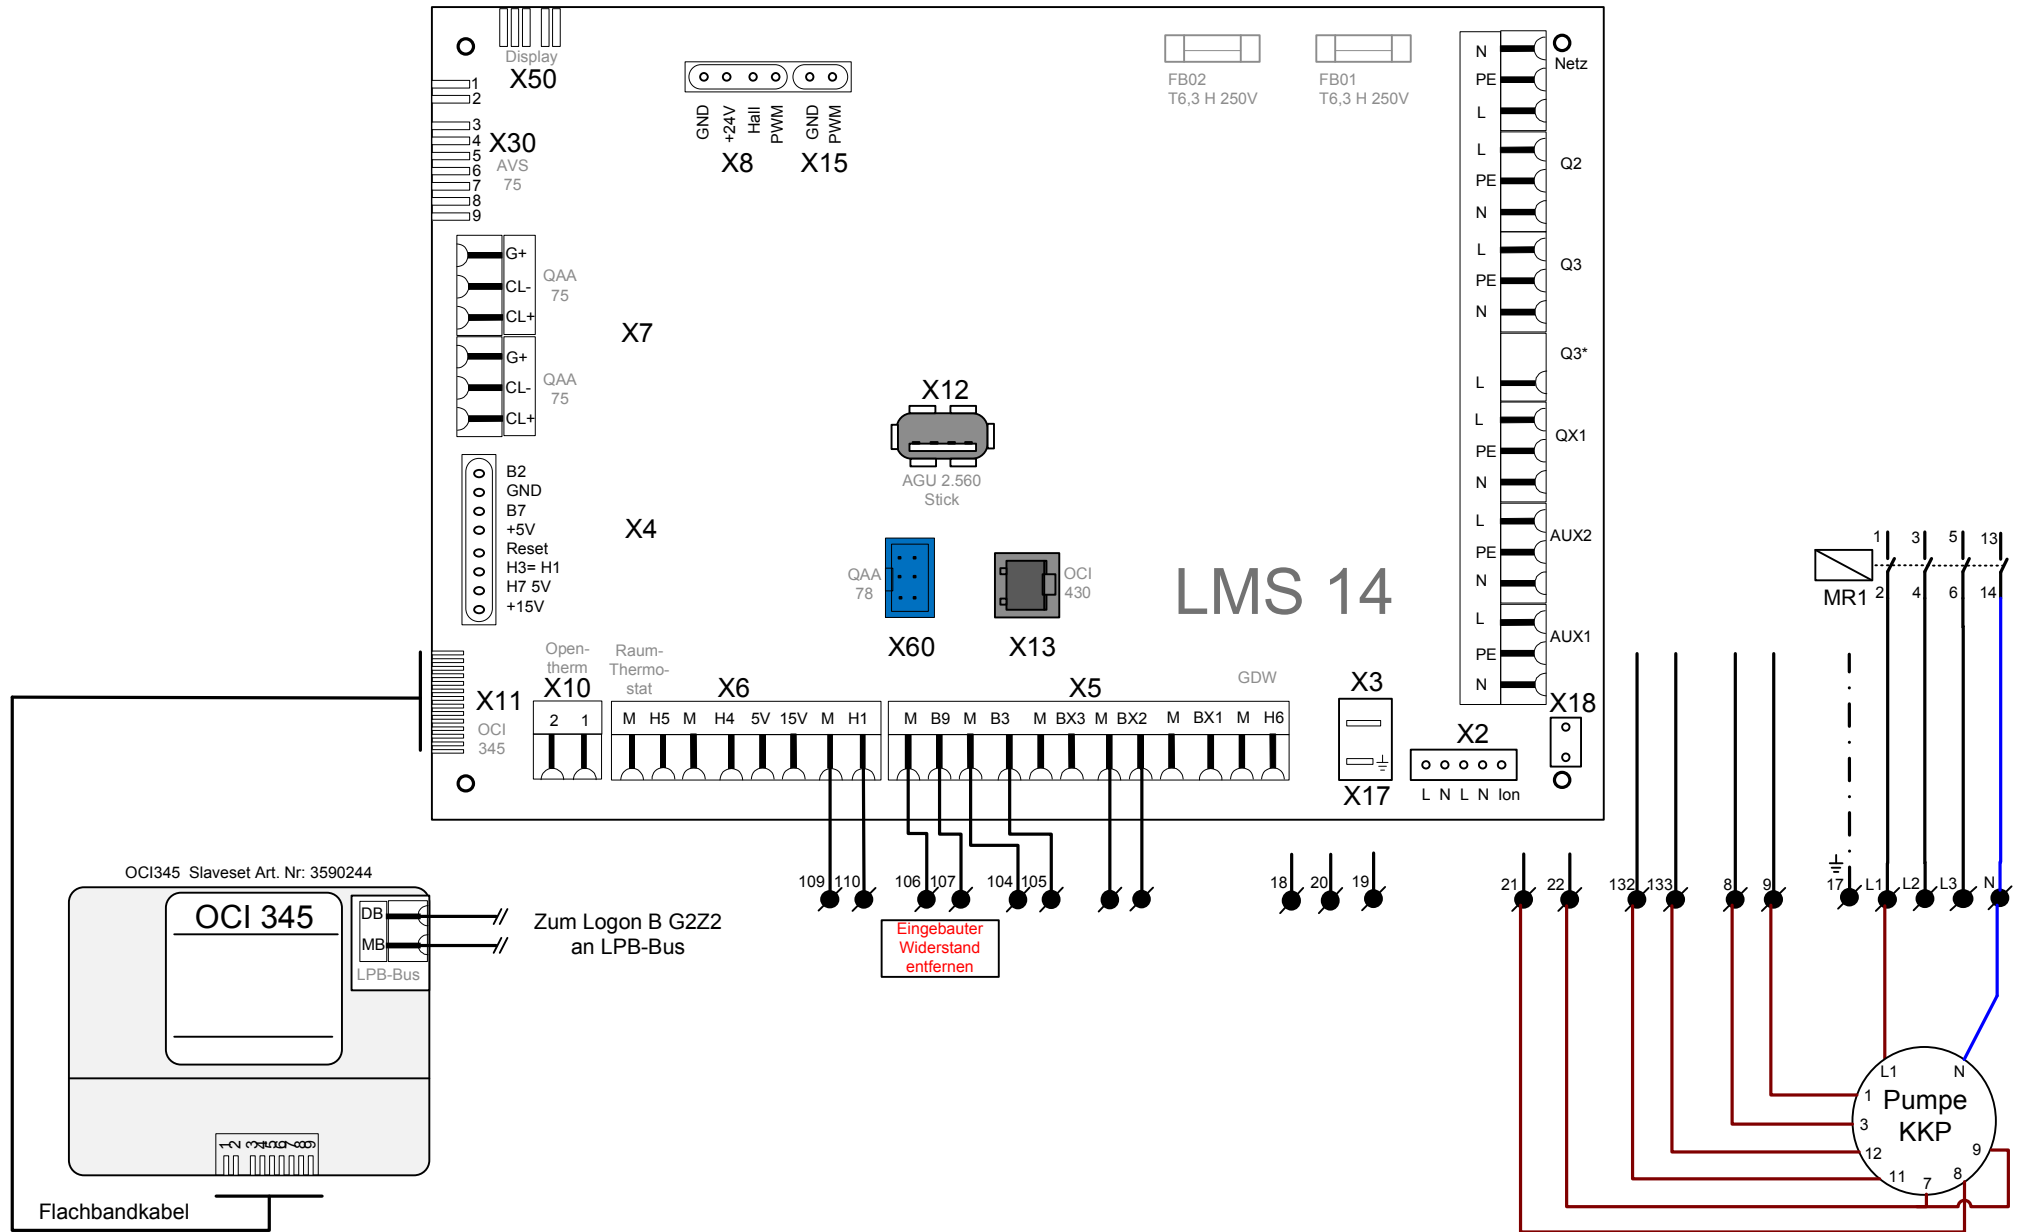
Display
X50

1
2
3
4
5
6
7
8
9
X30
AVS
75

GND +24V Hall PWM GND PWM
X8 X15

FB02
T6,3 H 250V
FB01
T6,3 H 250V

N PE L Netz
L PE N Q2
L PE N Q3
L Q3*
L PE N QX1
L PE N AUX2
L PE N AUX1

G+ CL- CL+ QAA 75
G+ CL- CL+ QAA 75
X7

B2
GND
B7
+5V
Reset
H3= H1
H7 5V
+15V
X4

X12
AGU 2.560
Stick

QAA 78
X60
OCI 430
X13

LMS 14

1 3 5 13
2 4 6 14
MR1

X11
OCI
345

Open-therm
X10
2 1

Raum-Thermo-stat
X6
M H5 M H4 5V 15V M H1

X5
GDW
M B9 M B3 M BX3 M BX2 M BX1 M H6

X3
X17
X2
L N L N Ion
X18

109 110 106 107 104 105
Eingebauter Widerstand entfernen
18 20 19
21 22 132 133 8 9 17 L1 L2 L3 N

OCI345 Slaveset Art. Nr: 3590244
OCI 345
DB
MB
LPB-Bus
1 2 3 4 5 6 7 8 9
Zum Logon B G2Z2
an LPB-Bus

Flachbandkabel

L1 N
1 Pumpe
3 KKP
12 9
11 7 8